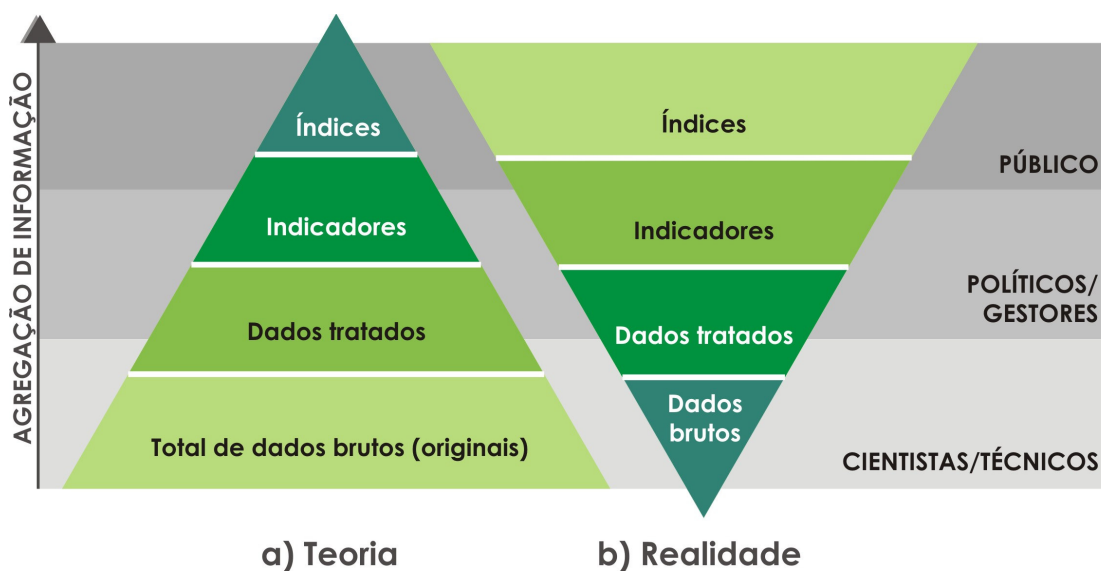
AGREGAÇÃO DE INFORMAÇÃO

Índices

Indicadores

Dados tratados

Total de dados brutos (originais)

Índices

Indicadores

Dados tratados

Dados brutos

PÚBLICO

POLÍTICOS/ GESTORES

CIENTISTAS/TÉCNICOS

a) Teoria

b) Realidade